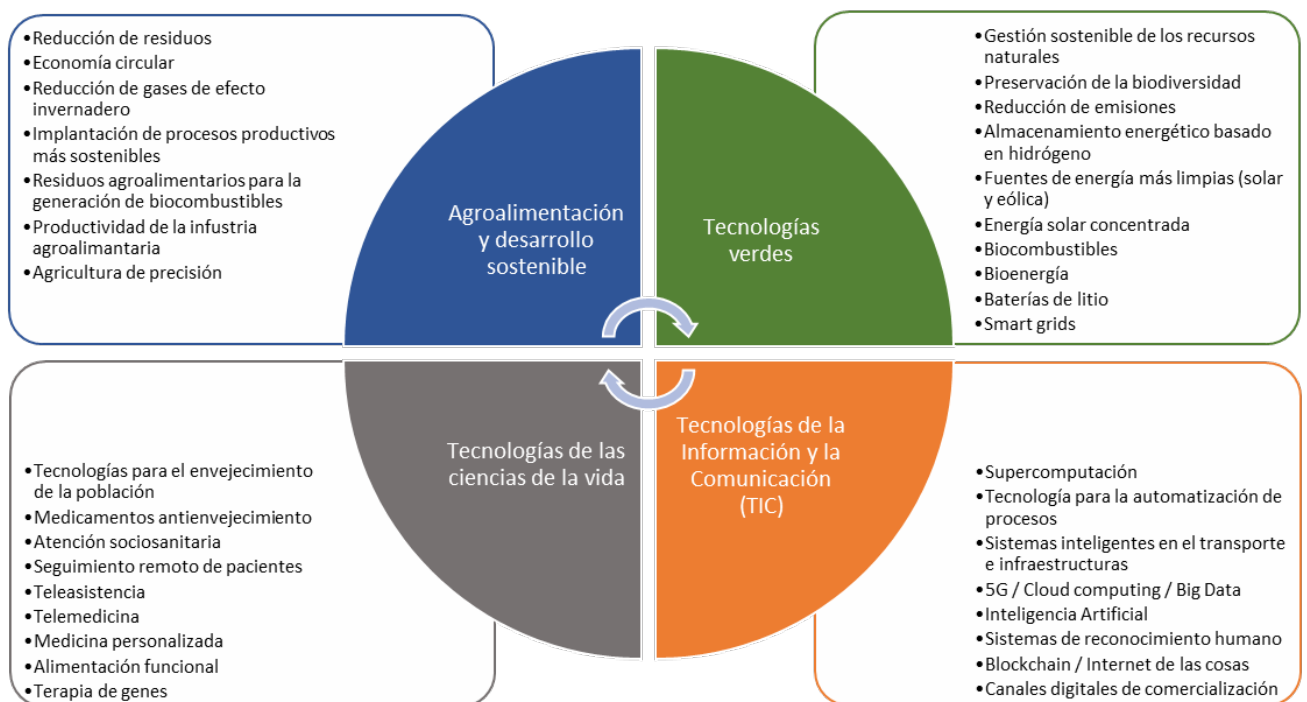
•Reducción de residuos
•Economía circular
•Reducción de gases de efecto invernadero
•Implantación de procesos productivos más sostenibles
•Residuos agroalimentarios para la generación de biocombustibles
•Productividad de la infustria agroalimantaria
•Agricultura de precisión

Agroalimentación y desarrollo sostenible

Tecnologías verdes

•Gestión sostenible de los recursos naturales
•Preservación de la biodiversidad
•Reducción de emisiones
•Almacenamiento energético basado en hidrógeno
•Fuentes de energía más limpias (solar y eólica)
•Energía solar concentrada
•Biocombustibles
•Bioenergía
•Baterías de litio
•Smart grids

Tecnologías de las ciencias de la vida

Tecnologías de la Información y la Comunicación (TIC)

•Tecnologías para el envejecimiento de la población
•Medicamentos antienvejecimiento
•Atención sociosanitaria
•Seguimiento remoto de pacientes
•Teleasistencia
•Telemedicina
•Medicina personalizada
•Alimentación funcional
•Terapia de genes

•Supercomputación
•Tecnología para la automatización de procesos
•Sistemas inteligentes en el transporte e infraestructuras
•5G / Cloud computing / Big Data
•Inteligencia Artificial
•Sistemas de reconocimiento humano
•Blockchain / Internet de las cosas
•Canales digitales de comercialización